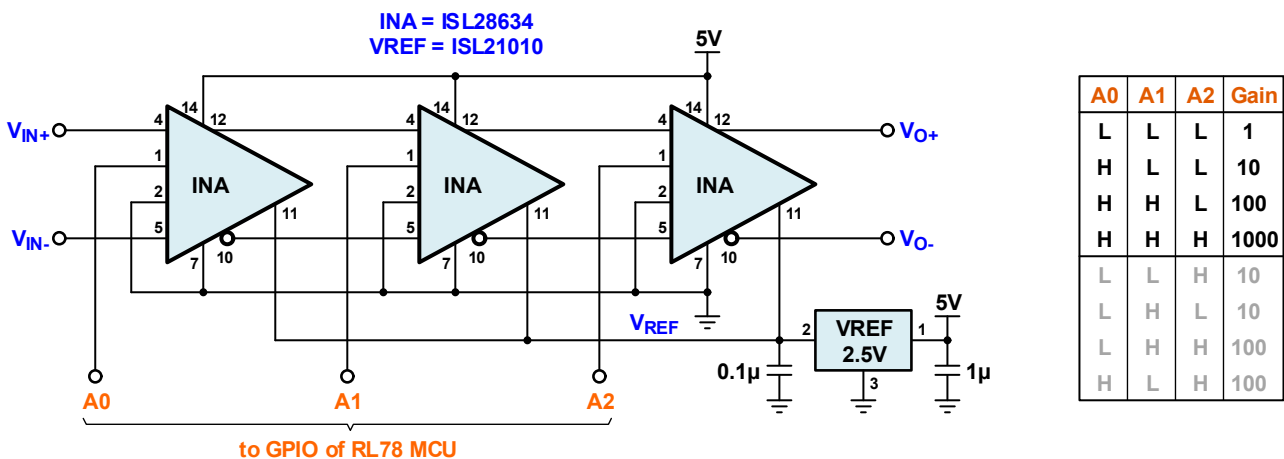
INA = ISL28634
VREF = ISL21010

5V

$V_{IN+}$
$V_{IN-}$
$V_{O+}$
$V_{O-}$

4 14 12 1 2 5 7 10 11 INA
4 14 12 1 2 5 7 10 11 INA
4 14 12 1 2 5 7 10 11 INA

$V_{REF}$

2 VREF 2.5V 1
3
5V
0.1µ
1µ

A0
A1
A2

to GPIO of RL78 MCU

| A0 | A1 | A2 | Gain |
|---|---|---|---|
| L | L | L | 1 |
| H | L | L | 10 |
| H | H | L | 100 |
| H | H | H | 1000 |
| L | L | H | 10 |
| L | H | L | 10 |
| L | H | H | 100 |
| H | L | H | 100 |